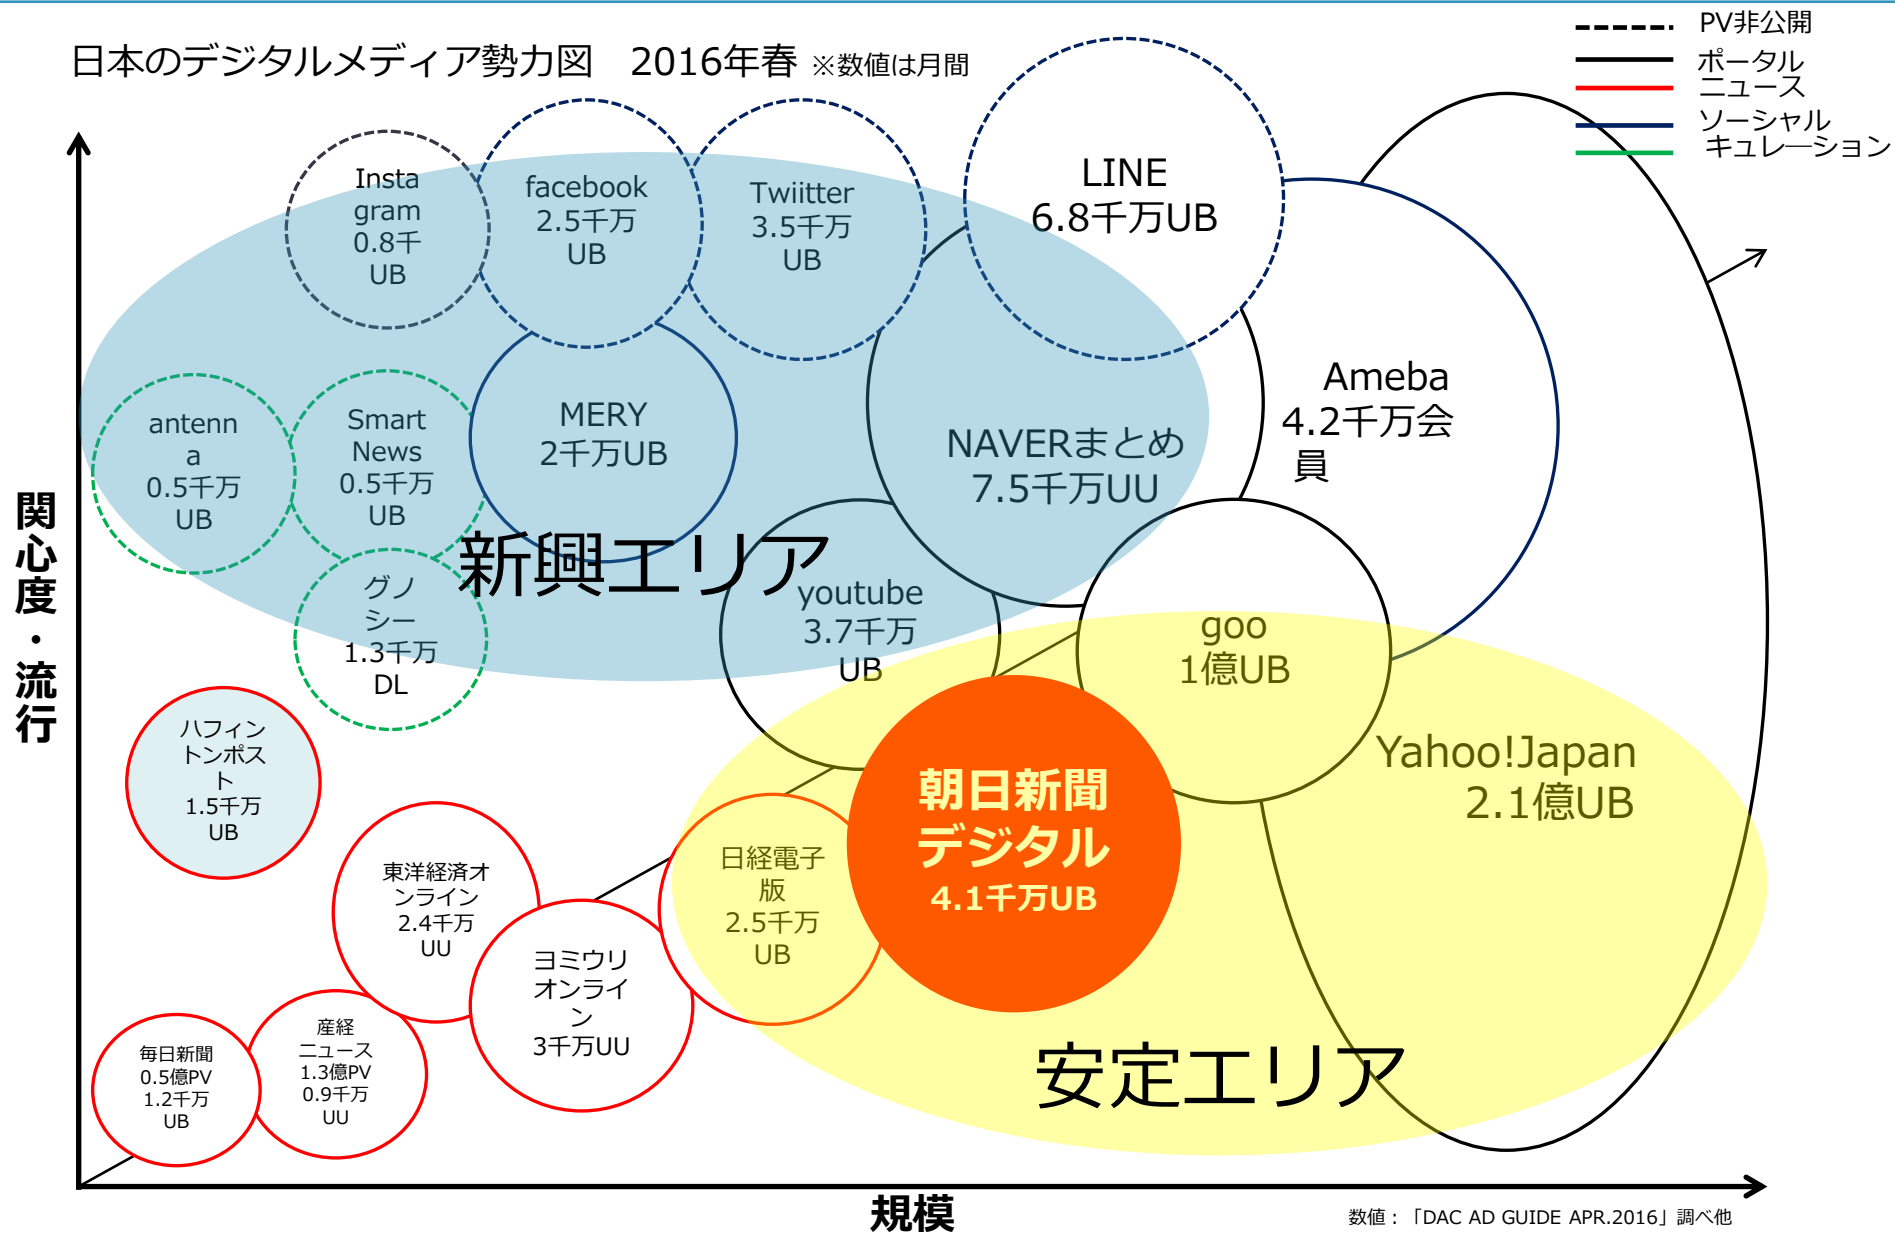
日本のデジタルメディア勢力図　2016年春 ※数値は月間

PV非公開
ポータル
ニュース
ソーシャル
キュレーション

Insta gram 0.8千 UB

facebook 2.5千万 UB

Twiitter 3.5千万 UB

LINE 6.8千万UB

Ameba 4.2千万会員

antenna 0.5千万 UB

Smart News 0.5千万 UB

MERY 2千万UB

NAVERまとめ 7.5千万UU

新興エリア

グノシー 1.3千万 DL

youtube 3.7千万 UB

goo 1億UB

Yahoo!Japan 2.1億UB

ハフィントンポスト 1.5千万 UB

朝日新聞デジタル 4.1千万UB

日経電子版 2.5千万 UB

東洋経済オンライン 2.4千万 UU

ヨミウリオンライン 3千万UU

毎日新聞 0.5億PV 1.2千万 UB

産経ニュース 1.3億PV 0.9千万 UU

安定エリア

関心度・流行

規模

数値：「DAC AD GUIDE APR.2016」調べ他